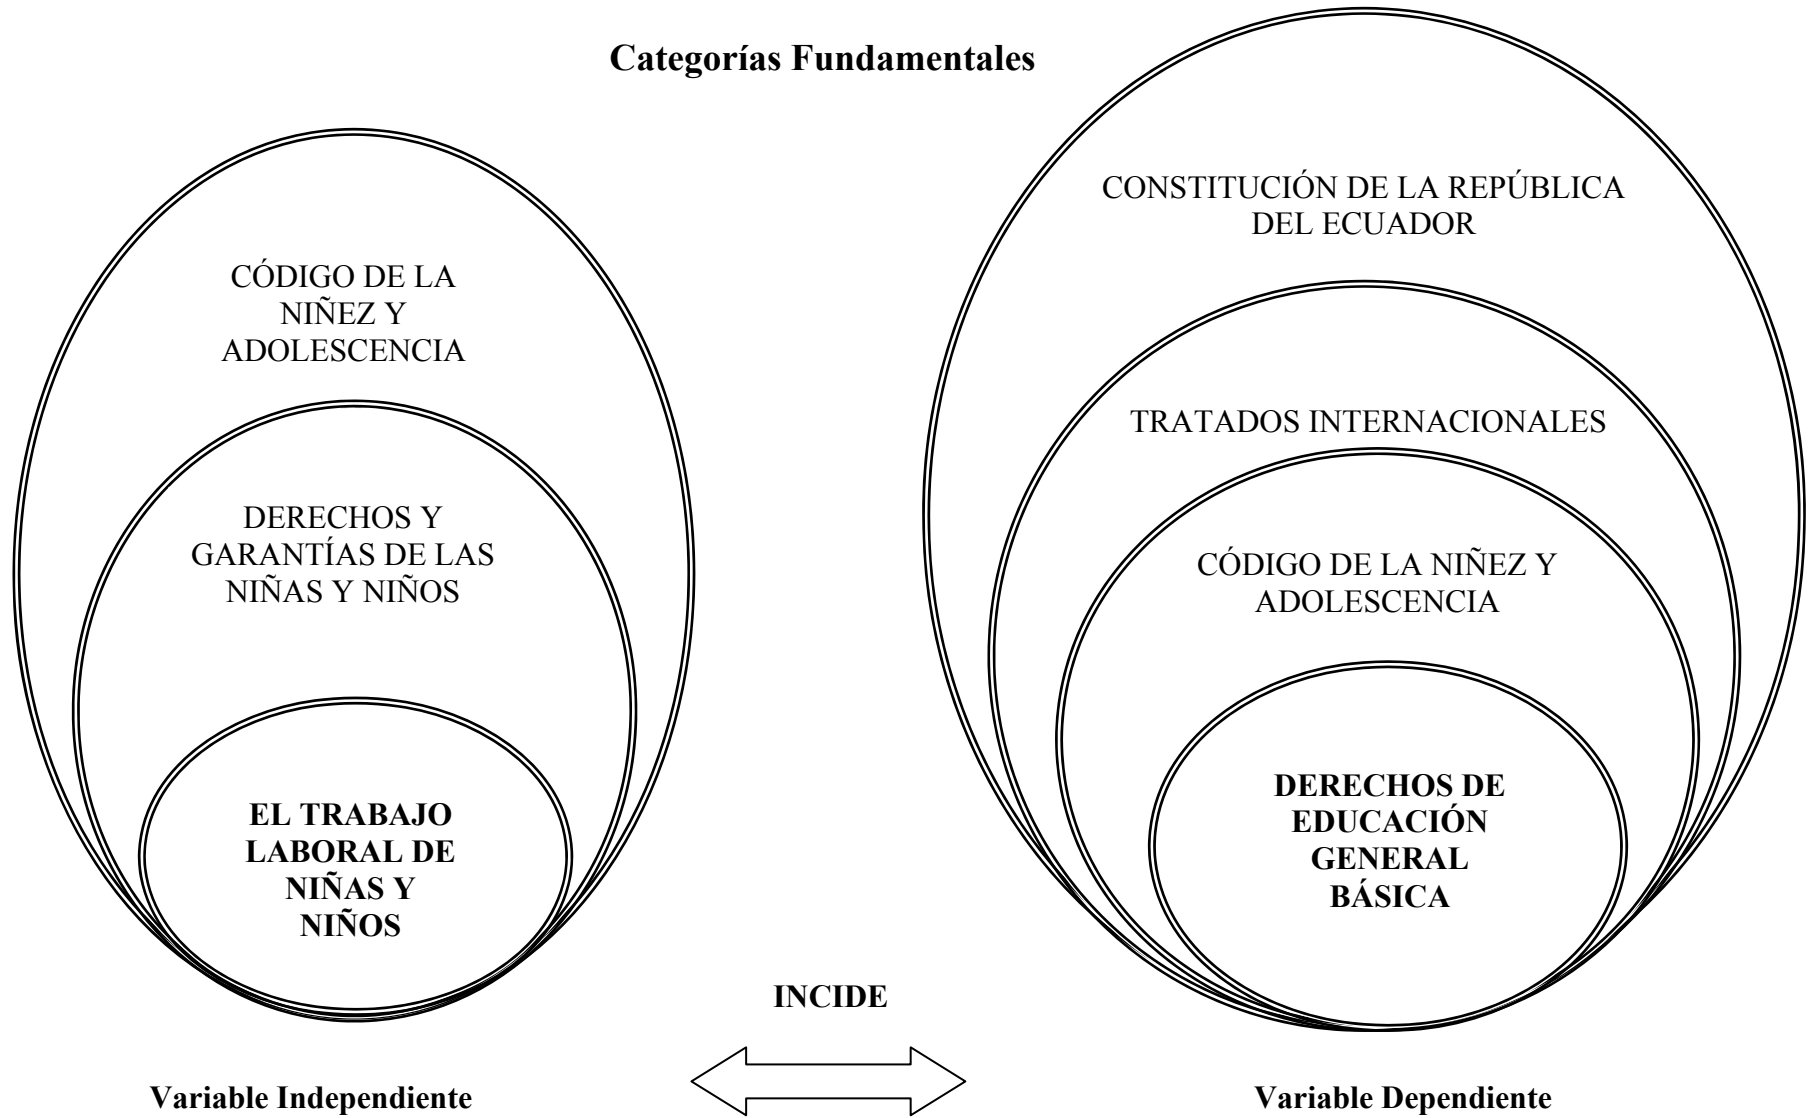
Categorías Fundamentales

CÓDIGO DE LA NIÑEZ Y ADOLESCENCIA

DERECHOS Y GARANTÍAS DE LAS NIÑAS Y NIÑOS

EL TRABAJO LABORAL DE NIÑAS Y NIÑOS

CONSTITUCIÓN DE LA REPÚBLICA DEL ECUADOR

TRATADOS INTERNACIONALES

CÓDIGO DE LA NIÑEZ Y ADOLESCENCIA

DERECHOS DE EDUCACIÓN GENERAL BÁSICA

INCIDE

Variable Independiente

Variable Dependiente